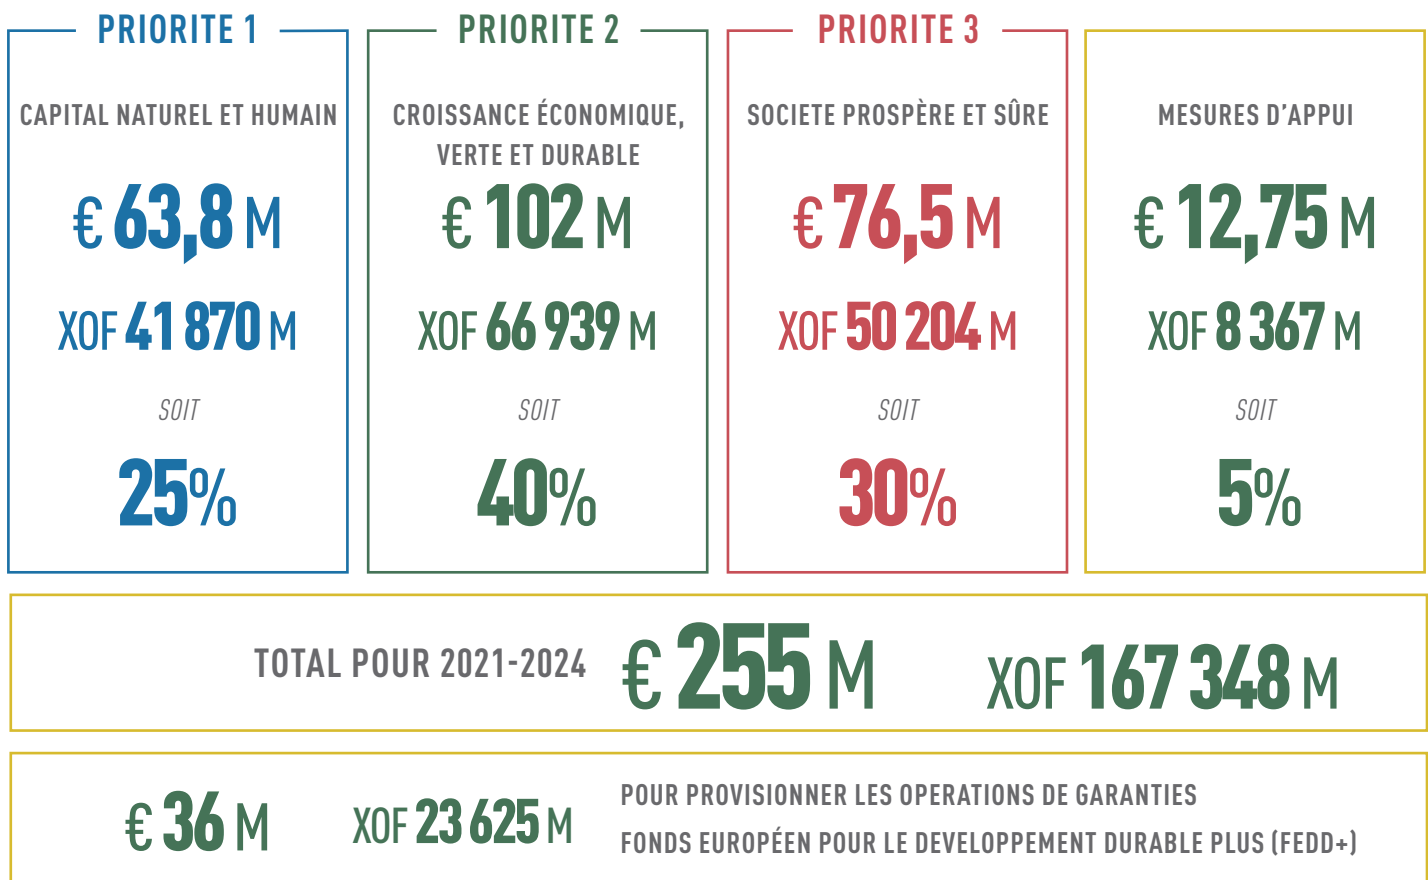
PRIORITE 1

CAPITAL NATUREL ET HUMAIN

€ 63,8 M

XOF 41 870 M

SOIT

25%

PRIORITE 2

CROISSANCE ÉCONOMIQUE, VERTE ET DURABLE

€ 102 M

XOF 66 939 M

SOIT

40%

PRIORITE 3

SOCIETE PROSPÈRE ET SÛRE

€ 76,5 M

XOF 50 204 M

SOIT

30%

MESURES D'APPUI

€ 12,75 M

XOF 8 367 M

SOIT

5%

TOTAL POUR 2021-2024 € 255 M XOF 167 348 M

€ 36 M XOF 23 625 M POUR PROVISIONNER LES OPERATIONS DE GARANTIES FONDS EUROPÉEN POUR LE DEVELOPPEMENT DURABLE PLUS (FEDD+)